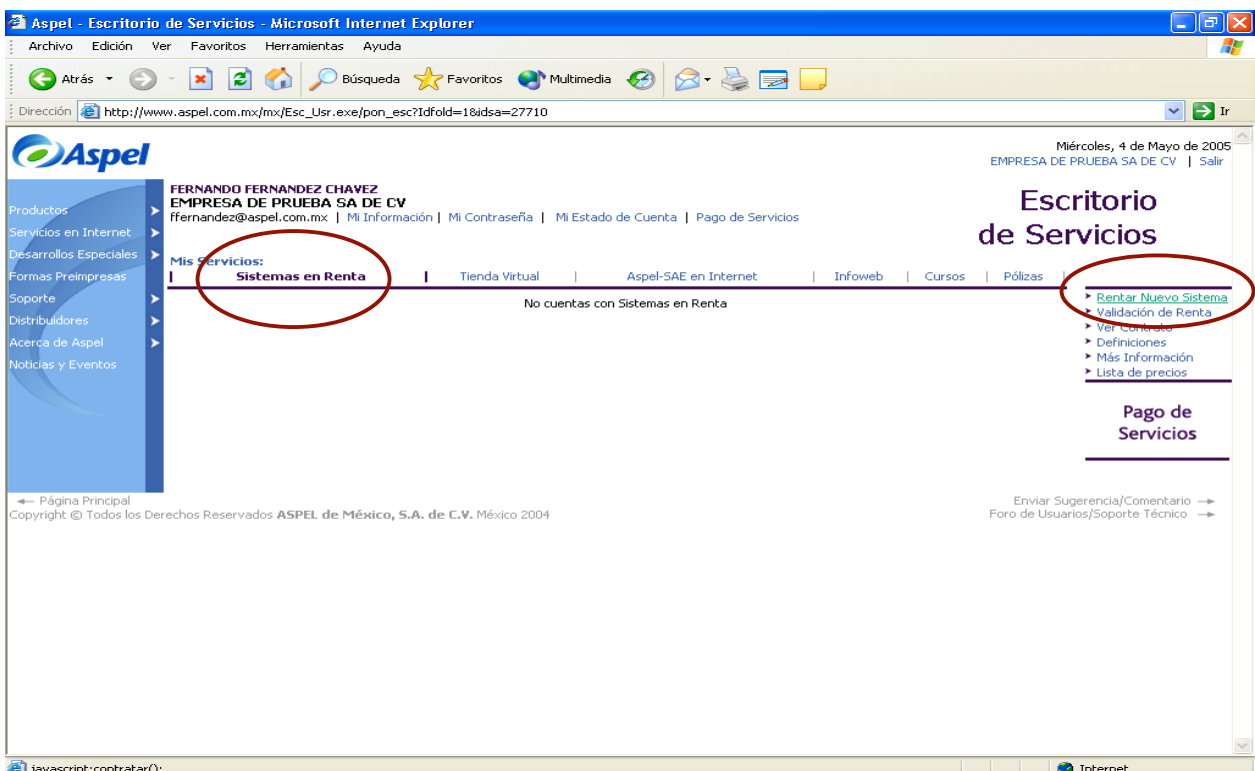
Aspel - Escritorio de Servicios - Microsoft Internet Explorer

Archivo Edición Ver Favoritos Herramientas Ayuda

Atrás Búsqueda Favoritos Multimedia

Dirección http://www.aspel.com.mx/mx/Esc_Usr.exe/pon_esc?Idfold=1&idsa=27710 Ir

Aspel

Miércoles, 4 de Mayo de 2005
EMPRESA DE PRUEBA SA DE CV | Salir

Productos
Servicios en Internet
Desarrollos Especiales
Formas Preimpresas
Soporte
Distribuidores
Acerca de Aspel
Noticias y Eventos

FERNANDO FERNANDEZ CHAVEZ
EMPRESA DE PRUEBA SA DE CV
ffernandez@aspel.com.mx | Mi Información | Mi Contraseña | Mi Estado de Cuenta | Pago de Servicios

Escritorio de Servicios

Mis Servicios:
| Sistemas en Renta | Tienda Virtual | Aspel-SAE en Internet | Infoweb | Cursos | Pólizas |

No cuentas con Sistemas en Renta

Rentar Nuevo Sistema
Validación de Renta
Ver Contrato
Definiciones
Más Información
Lista de precios

Pago de Servicios

Página Principal
Copyright © Todos los Derechos Reservados ASPEL de México, S.A. de C.V. México 2004

Enviar Sugerencia/Comentario
Foro de Usuarios/Soporte Técnico

javascript:contratar();
Internet